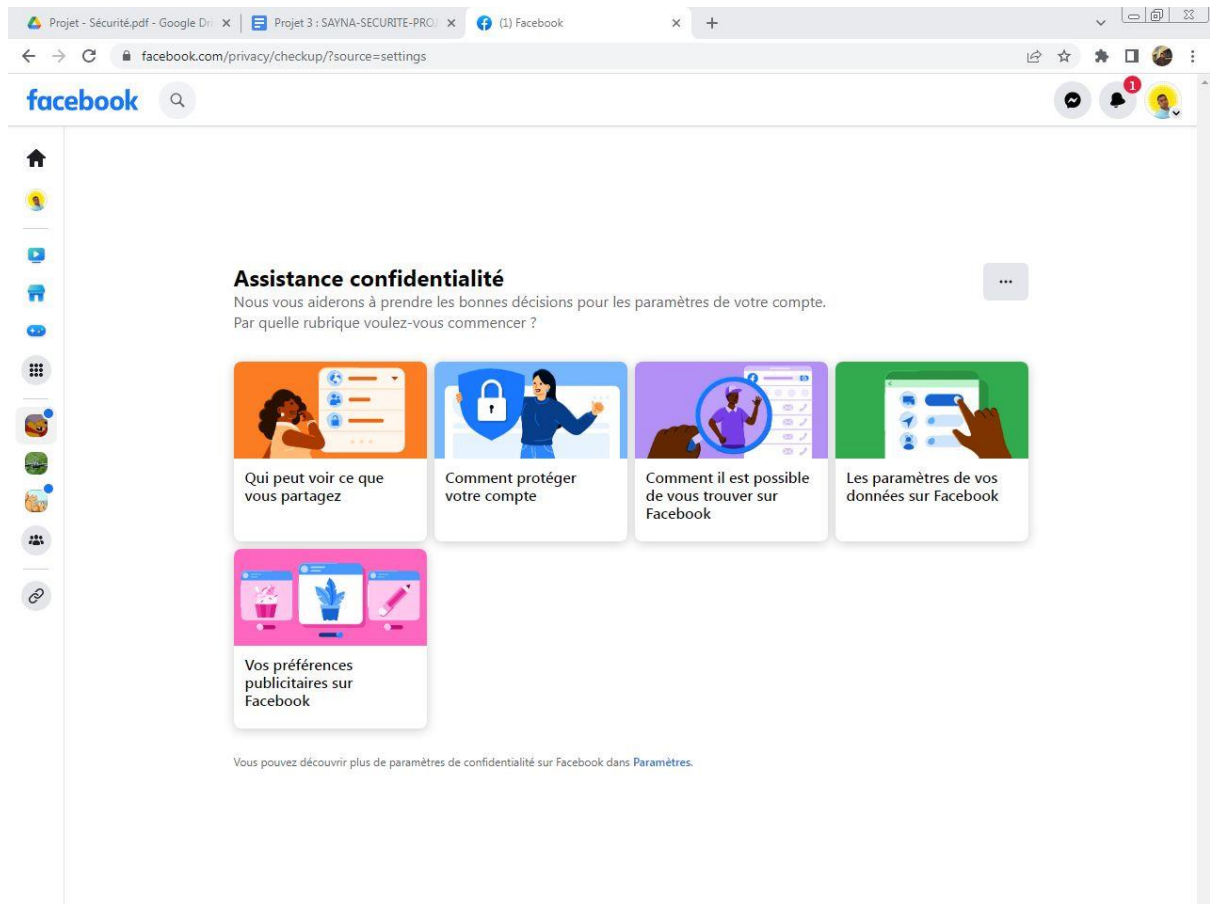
Projet - Sécurité.pdf - Google Dr ×
Projet 3 : SAYNA-SECURITE-PROJ ×
(1) Facebook ×
+

facebook.com/privacy/checkup/?source=settings

facebook

1

Assistance confidentialité
Nous vous aiderons à prendre les bonnes décisions pour les paramètres de votre compte.
Par quelle rubrique voulez-vous commencer ?

...

Qui peut voir ce que vous partagez

Comment protéger votre compte

Comment il est possible de vous trouver sur Facebook

Les paramètres de vos données sur Facebook

Vos préférences publicitaires sur Facebook

Vous pouvez découvrir plus de paramètres de confidentialité sur Facebook dans Paramètres.